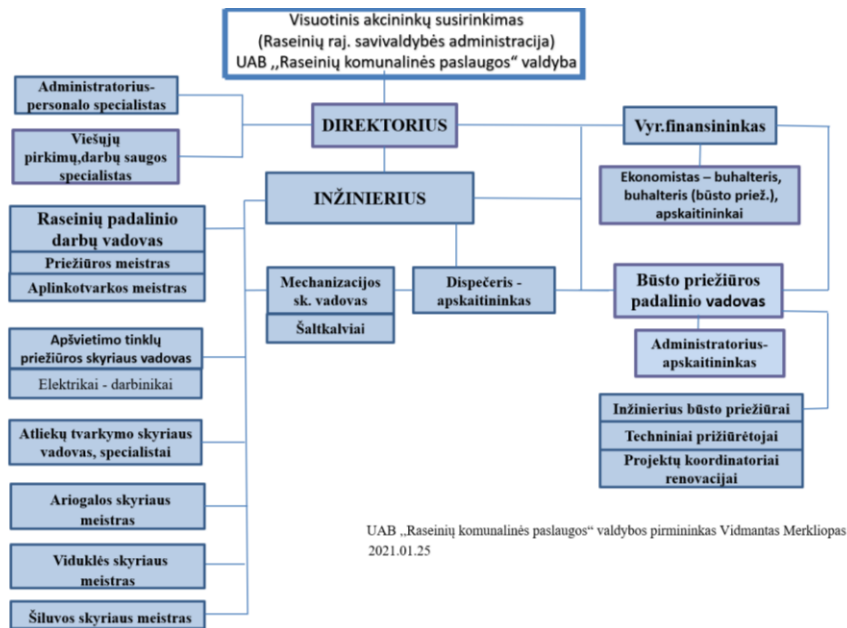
Visuotinis akcininkų susirinkimas
(Raseinių raj. savivaldybės administracija)
UAB ,,Raseinių komunalinės paslaugos“ valdyba

Administratorius-personalo specialistas

Viešųjų pirkimų,darbų saugos specialistas

DIREKTORIUS

Vyr.finansininkas

Ekonomistas – buhalteris, buhalteris (būsto priež.), apskaitininkai

INŽINIERIUS

Raseinių padalinio darbų vadovas

Priežiūros meistras

Aplinkotvarkos meistras

Mechanizacijos sk. vadovas

Šaltkalviai

Dispečeris - apskaitininkas

Būsto priežiūros padalinio vadovas

Administratorius-apskaitininkas

Apšvietimo tinklų priežiūros skyriaus vadovas

Elektrikai - darbinikai

Inžinierius būsto priežiūrai

Techniniai prižiūrėtojai

Projektų koordinatoriai renovacijai

Atliekų tvarkymo skyriaus vadovas, specialistai

Ariogalos skyriaus meistras

Viduklės skyriaus meistras

Šiluvos skyriaus meistras

UAB ,,Raseinių komunalinės paslaugos“ valdybos pirmininkas Vidmantas Merkliopas
2021.01.25